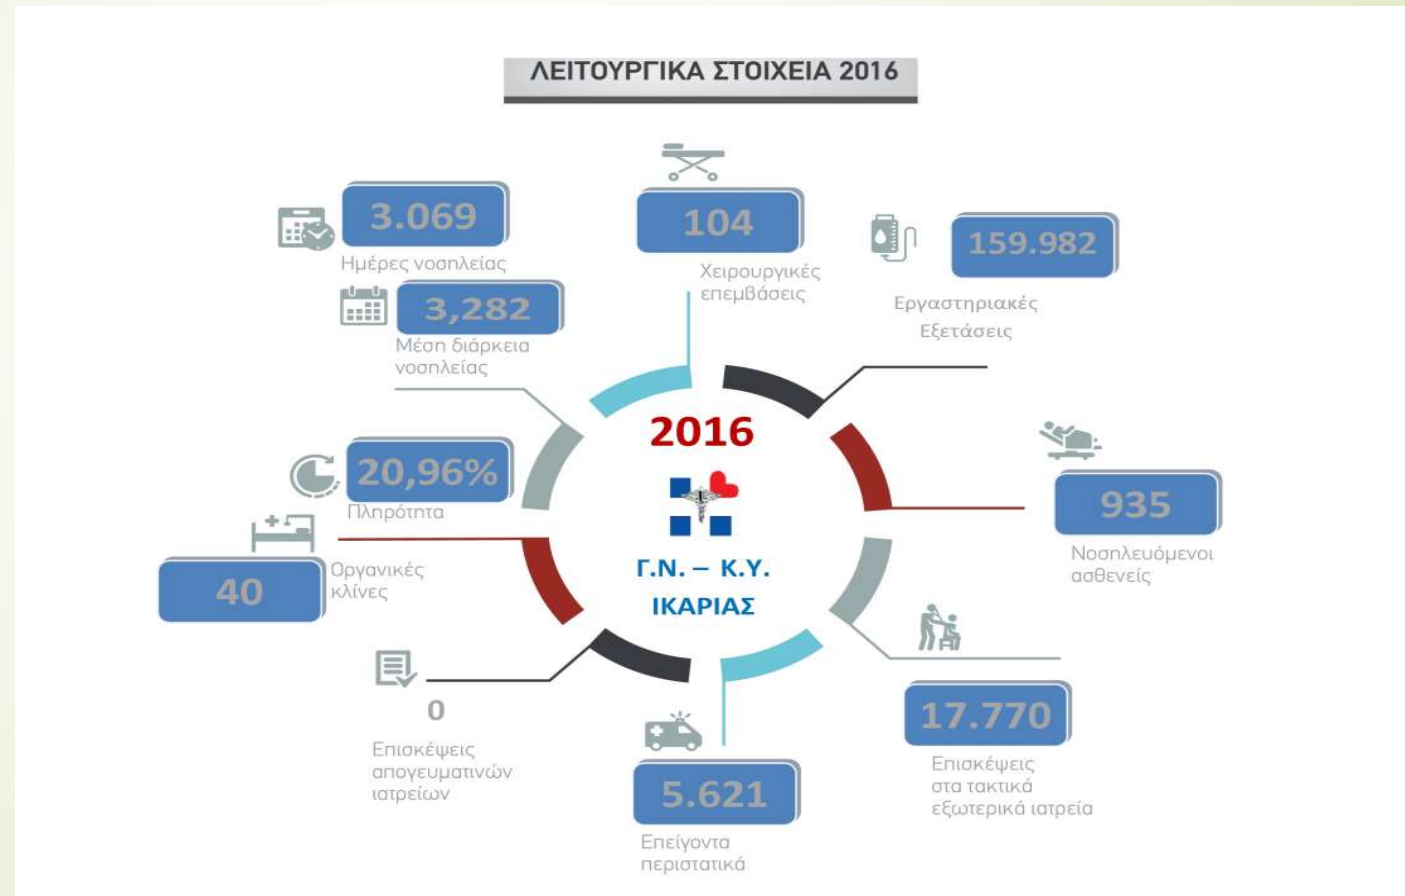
ΛΕΙΤΟΥΡΓΙΚΑ ΣΤΟΙΧΕΙΑ 2016

3.069
Ημέρες νοσηλείας

3,282
Μέση διάρκεια νοσηλείας

104
Χειρουργικές επεμβάσεις

159.982
Εργαστηριακές Εξετάσεις

2016

Γ.Ν. – Κ.Υ. ΙΚΑΡΙΑΣ

20,96%
Πληρότητα

40
Οργανικές κλίνες

935
Νοσηλευόμενοι ασθενείς

0
Επισκέψεις απογευματινών ιατρείων

5.621
Επείγοντα περιστατικά

17.770
Επισκέψεις στα τακτικά εξωτερικά ιατρεία